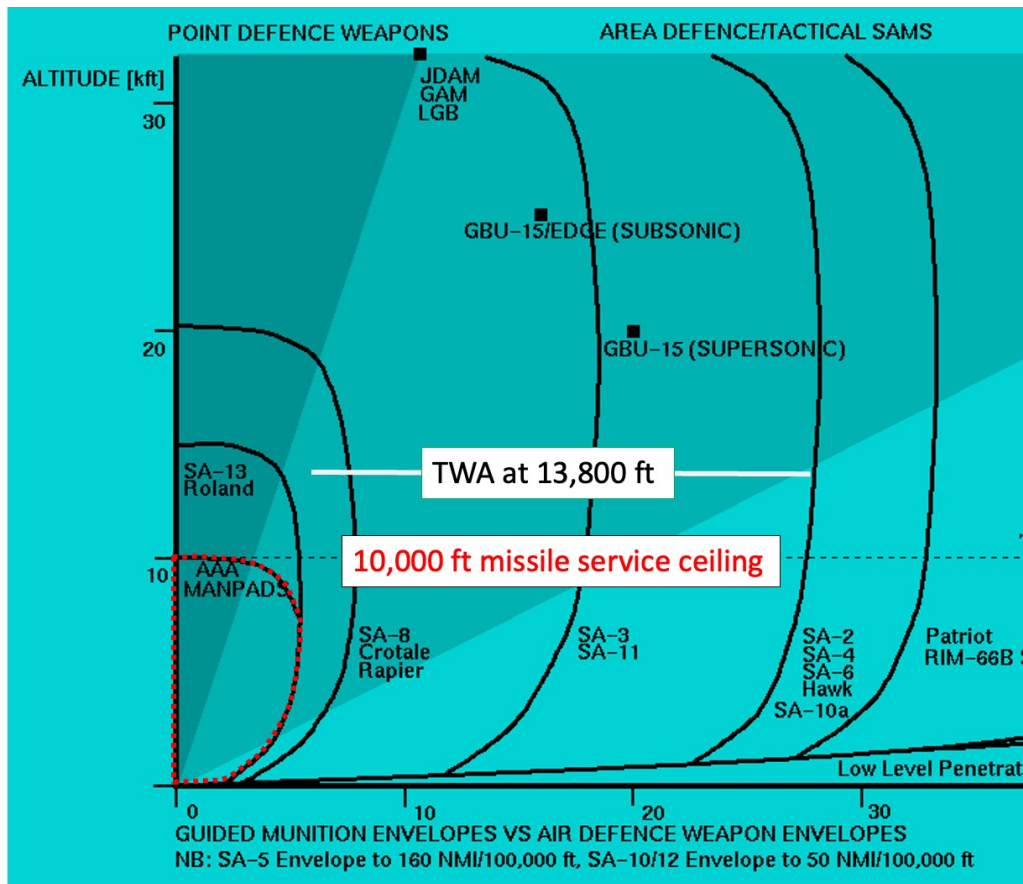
POINT DEFENCE WEAPONS

AREA DEFENCE/TACTICAL SAMS

ALTITUDE [kft]

30

20

10

JDAM
GAM
LGB

GBU-15/EDGE (SUBSONIC)

GBU-15 (SUPERSONIC)

SA-13
Roland

TWA at 13,800 ft

10,000 ft missile service ceiling

AAA
MANPADS

SA-8
Crotale
Rapier

SA-3
SA-11

SA-2
SA-4
SA-6
Hawk
SA-10a

Patriot
RIM-66B

Low Level Penetrat

0

10

20

30

GUIDED MUNITION ENVELOPES VS AIR DEFENCE WEAPON ENVELOPES
NB: SA-5 Envelope to 160 NMI/100,000 ft, SA-10/12 Envelope to 50 NMI/100,000 ft